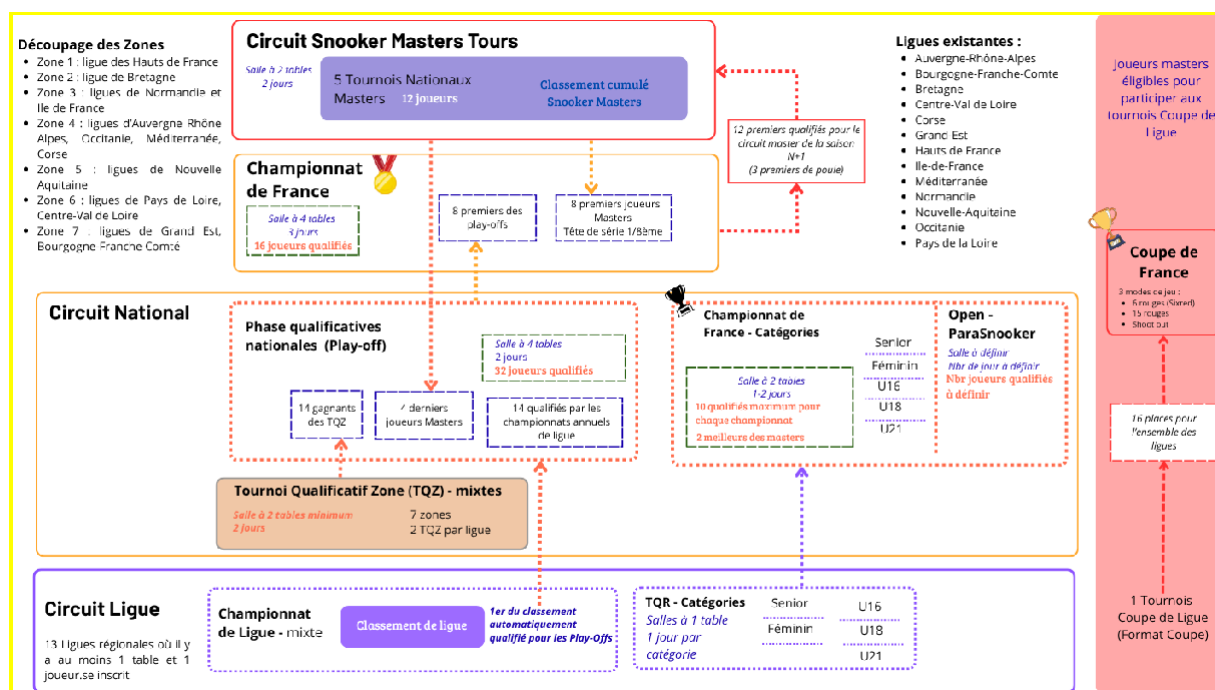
Découpage des Zones
- Zone 1 : ligue des Hauts de France
- Zone 2 : ligue de Bretagne
- Zone 3 : ligues de Normandie et Ile de France
- Zone 4 : ligues d'Auvergne Rhône Alpes, Occitanie, Méditerranée, Corse
- Zone 5 : ligues de Nouvelle Aquitaine
- Zone 6 : ligues de Pays de Loire, Centre-Val de Loire
- Zone 7 : ligues de Grand Est, Bourgogne Franche Comté

Circuit Snooker Masters Tours

Salle à 2 tables
2 jours

5 Tournois Nationaux Masters 12 joueurs

Classement cumulé Snooker Masters

12 premiers qualifiés pour le circuit master de la saison N+1
(3 premiers de poule)

Championnat de France

Salle à 4 tables
3 jours
16 joueurs qualifiés

8 premiers des play-offs

8 premiers joueurs Masters
Tête de série 1/8ème

Ligues existantes :
- Auvergne-Rhône-Alpes
- Bourgogne-Franche-Comte
- Bretagne
- Centre-Val de Loire
- Corse
- Grand Est
- Hauts de France
- Ile-de-France
- Méditerranée
- Normandie
- Nouvelle-Aquitaine
- Occitanie
- Pays de la Loire

Joueurs masters éligibles pour participer aux tournois Coupe de Ligue

Coupe de France

3 modes de jeu :
- 6 rouges (Sixred)
- 15 rouges
- Shoot out

Circuit National

Phase qualificatives nationales (Play-off)

Salle à 4 tables
2 jours
32 joueurs qualifiés

14 gagnants des TQZ

4 derniers joueurs Masters

14 qualifiés par les championnats annuels de ligue

Championnat de France - Catégories

Senior
Féminin
U16
U18
U21

Salle à 2 tables
1-2 jours
10 qualifiés maximum pour chaque championnat
2 meilleurs des masters

Open - ParaSnooker
Salle à définir
Nbr de jour à définir
Nbr joueurs qualifiés à définir

16 places pour l'ensemble des ligues

Tournoi Qualificatif Zone (TQZ) - mixtes

Salle à 2 tables minimum
2 jours

7 zones
2 TQZ par ligue

Circuit Ligue

13 Ligues régionales où il y a au moins 1 table et 1 joueur se inscrit

Championnat de Ligue - mixte

Classement de ligue

1er du classement automatiquement qualifié pour les Play-Offs

TQR - Catégories
Salles à 1 table
1 jour par catégorie

Senior
Féminin
U16
U18
U21

1 Tournois Coupe de Ligue (Format Coupe)